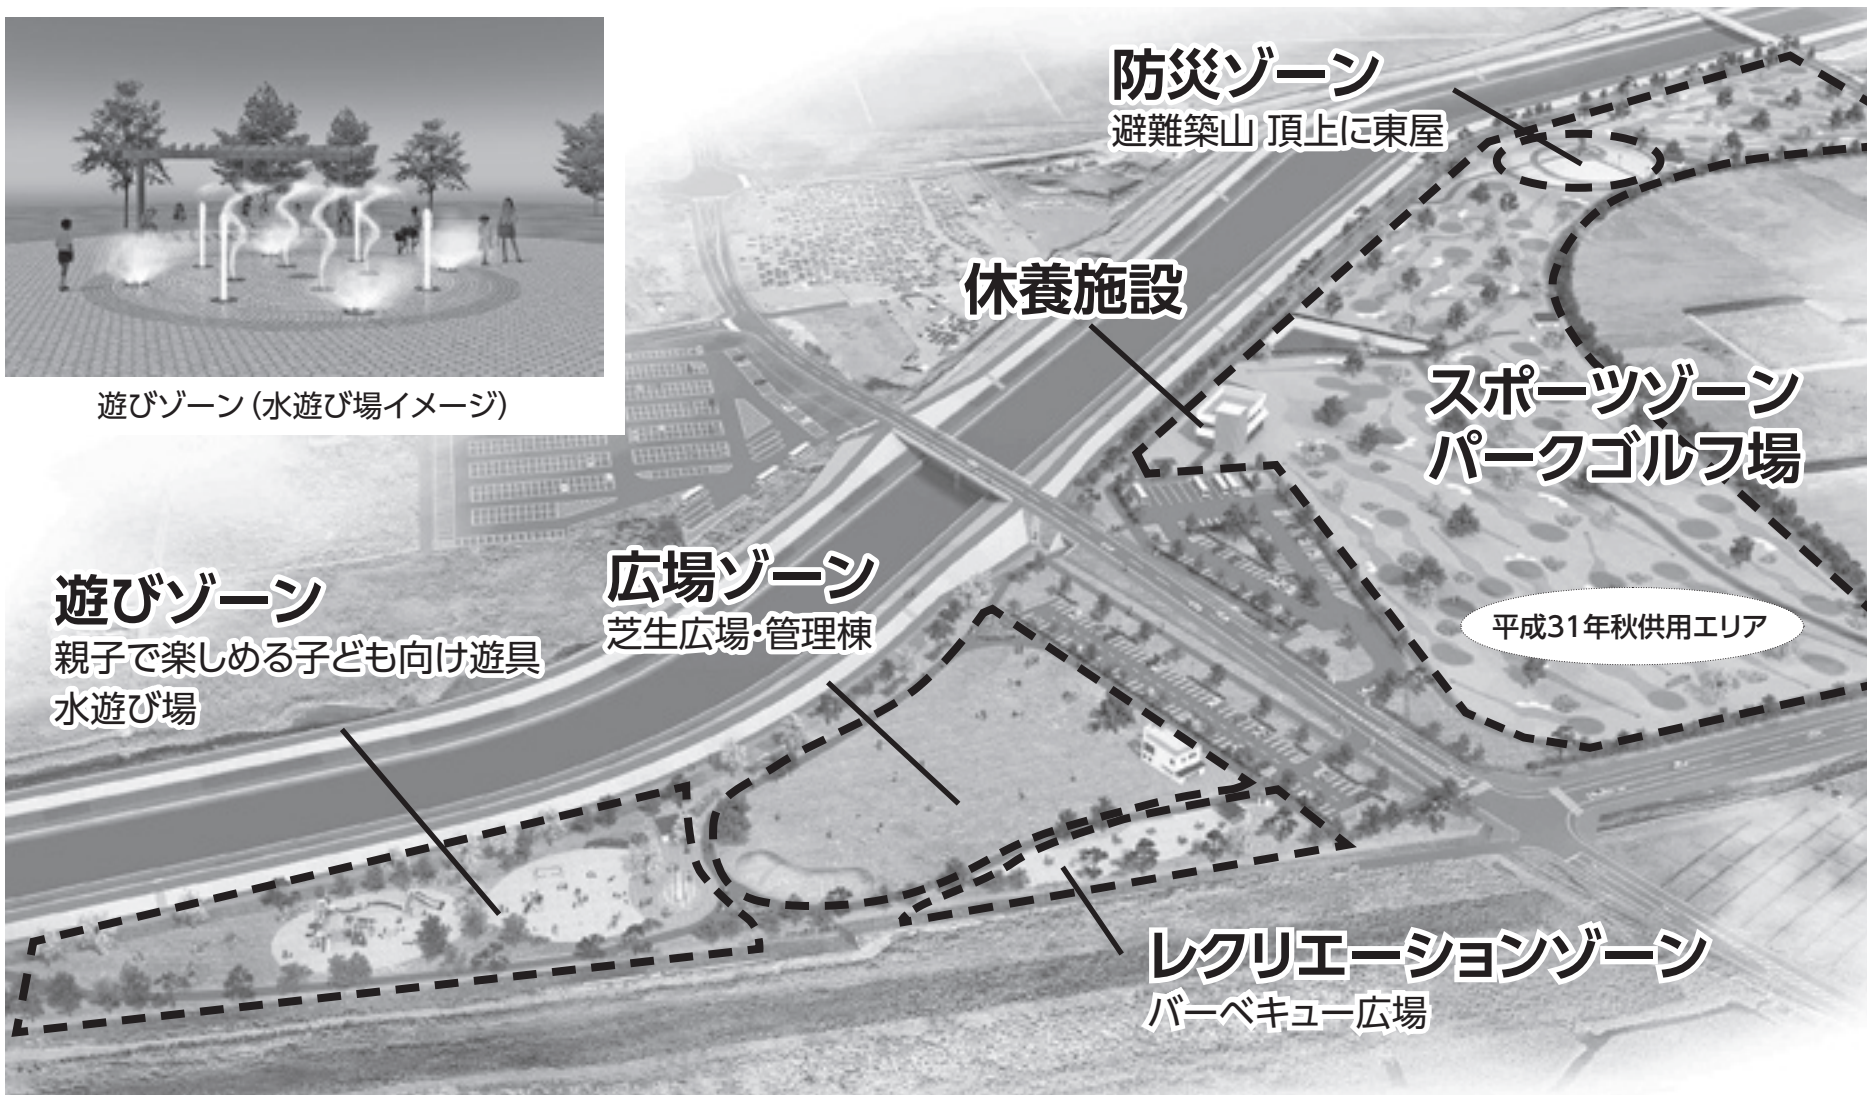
遊びゾーン（水遊び場イメージ）

防災ゾーン
避難築山 頂上に東屋

休養施設

スポーツゾーン
パークゴルフ場

平成31年秋供用エリア

遊びゾーン
親子で楽しめる子ども向け遊具
水遊び場

広場ゾーン
芝生広場・管理棟

レクリエーションゾーン
バーベキュー広場